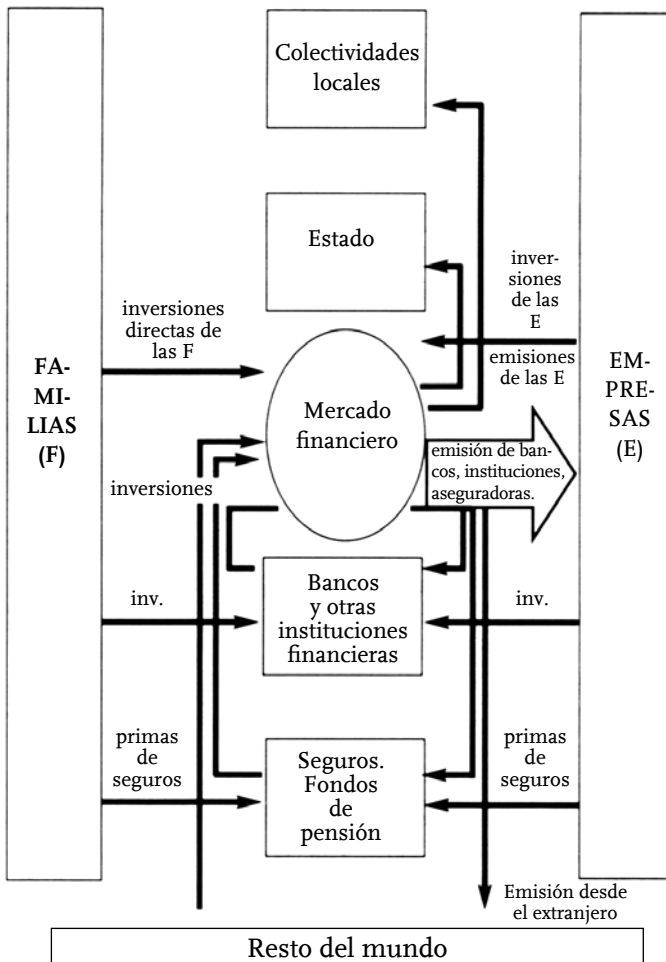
Colectividades locales

Estado

inversiones de las E

inversiones directas de las F

emisiones de las E

FA-MI-LIAS (F)

Mercado financiero

EM-PRE-SAS (E)

emisión de bancos, instituciones, aseguradoras.

inversiones

Bancos y otras instituciones financieras

inv.

inv.

primas de seguros

Seguros. Fondos de pensión

primas de seguros

Emisión desde el extranjero

Resto del mundo